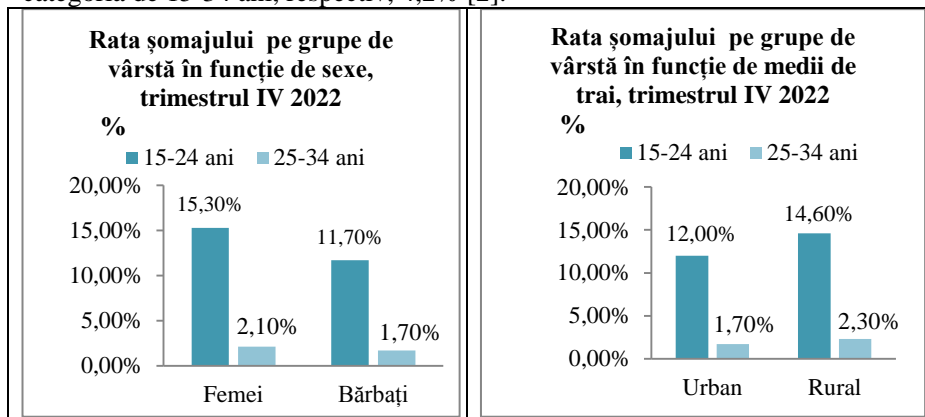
categoria de 15-34 ani, respectiv, 4,2% [2].

Rata șomajului pe grupe de vârstă în funcție de sexe, trimestrul IV 2022

%

15-24 ani 25-34 ani

20,00%
15,00%
10,00%
5,00%
0,00%

15,30%
2,10%
11,70%
1,70%

Femei Bărbați

Rata șomajului pe grupe de vârstă în funcție de medii de trai, trimestrul IV 2022

%

15-24 ani 25-34 ani

20,00%
15,00%
10,00%
5,00%
0,00%

12,00%
1,70%
14,60%
2,30%

Urban Rural